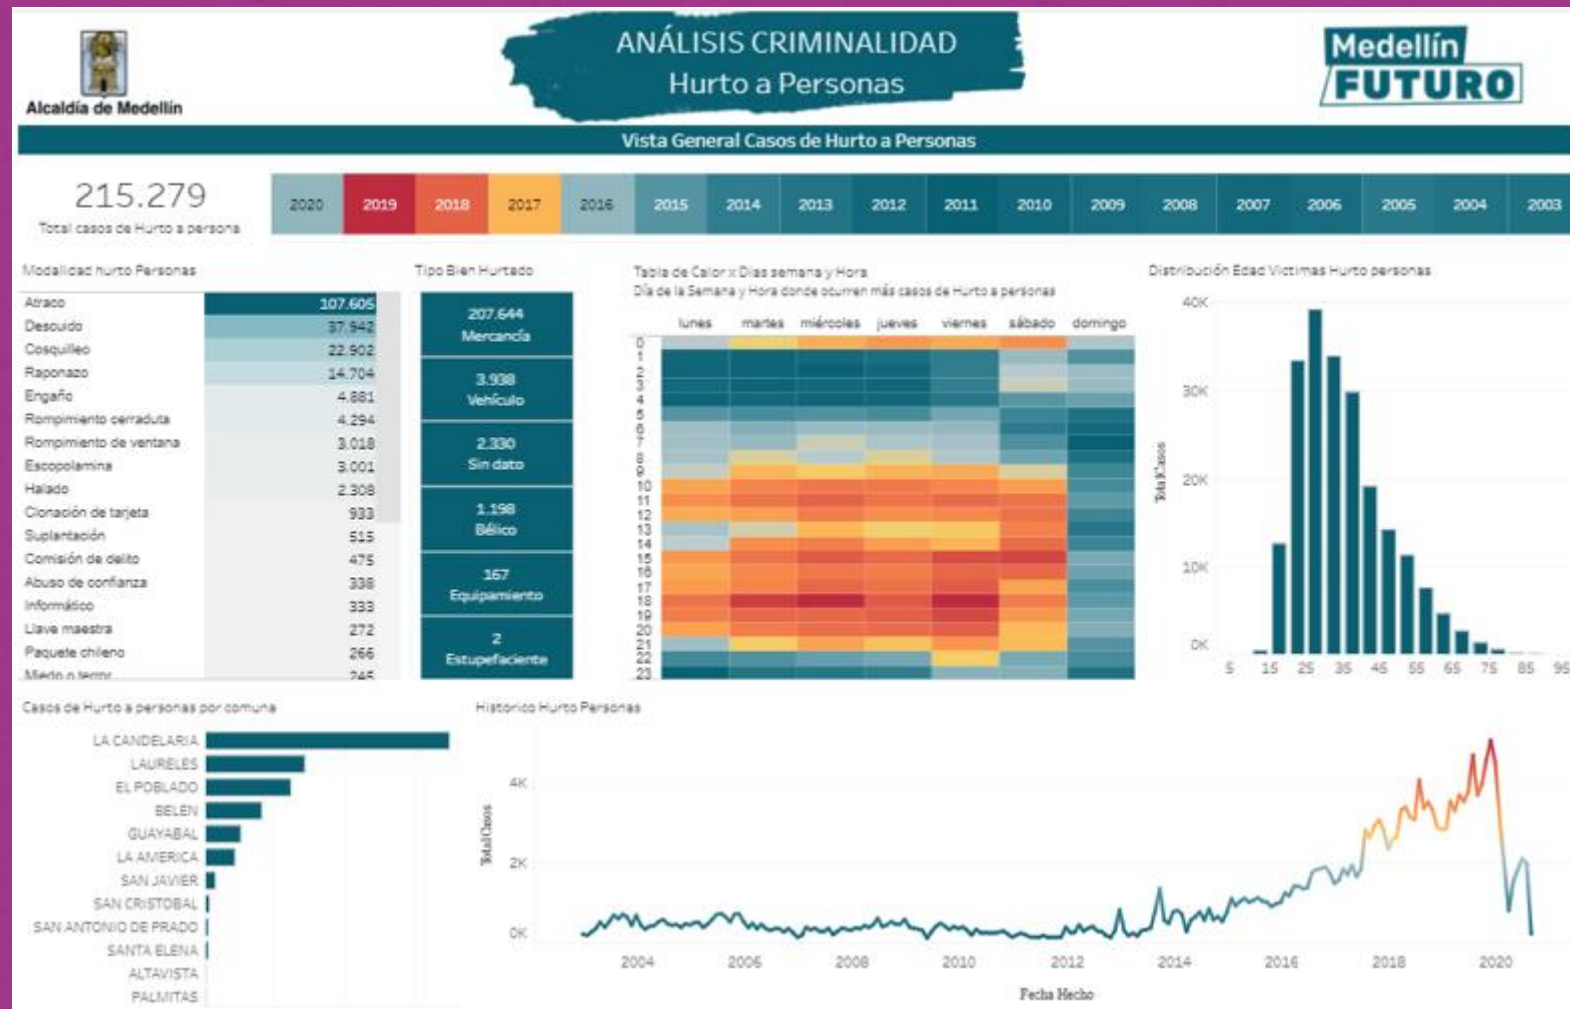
Alcaldía de Medellín

ANÁLISIS CRIMINALIDAD
Hurto a Personas

Medellín FUTURO

Vista General Casos de Hurto a Personas

215.279
Total casos de Hurto a persona

| 2020 | 2019 | 2018 | 2017 | 2016 | 2015 | 2014 | 2013 | 2012 | 2011 | 2010 | 2009 | 2008 | 2007 | 2006 | 2005 | 2004 | 2003 |
|---|---|---|---|---|---|---|---|---|---|---|---|---|---|---|---|---|---|

Modalidad hurto Personas

| | |
|---|---|
| Atraco | 107.605 |
| Descuido | 37.942 |
| Cosquilleo | 22.902 |
| Raponazo | 14.704 |
| Engaño | 4.881 |
| Rompimiento cerradura | 4.294 |
| Rompimiento de ventana | 3.018 |
| Escopolamina | 3.001 |
| Halado | 2.308 |
| Clonación de tarjeta | 933 |
| Suplantación | 515 |
| Comisión de delito | 475 |
| Abuso de confianza | 338 |
| Informático | 333 |
| Llave maestra | 272 |
| Paquete chileno | 266 |
| Miedo o terror | 245 |

Tipo Bien Hurtado

207.644 Mercancía
3.938 Vehículo
2.330 Sin dato
1.198 Bélico
167 Equipamiento
2 Estupefaciente

Tabla de Calor x Dias semana y Hora
Día de la Semana y Hora donde ocurren más casos de Hurto a personas

lunes martes miércoles jueves viernes sábado domingo
0 1 2 3 4 5 6 7 8 9 10 11 12 13 14 15 16 17 18 19 20 21 22 23

Distribución Edad Victimas Hurto personas

40K 30K 20K 10K 0K
Total Casos
5 15 25 35 45 55 65 75 85 95

Casos de Hurto a personas por comuna

LA CANDELARIA
LAURELES
EL POBLADO
BELEN
GUAYABAL
LA AMERICA
SAN JAVIER
SAN CRISTOBAL
SAN ANTONIO DE PRADO
SANTA ELENA
ALTAVISTA
PALMITAS

Historico Hurto Personas

4K 2K 0K
Total Casos
2004 2006 2008 2010 2012 2014 2016 2018 2020
Fecha Hecho